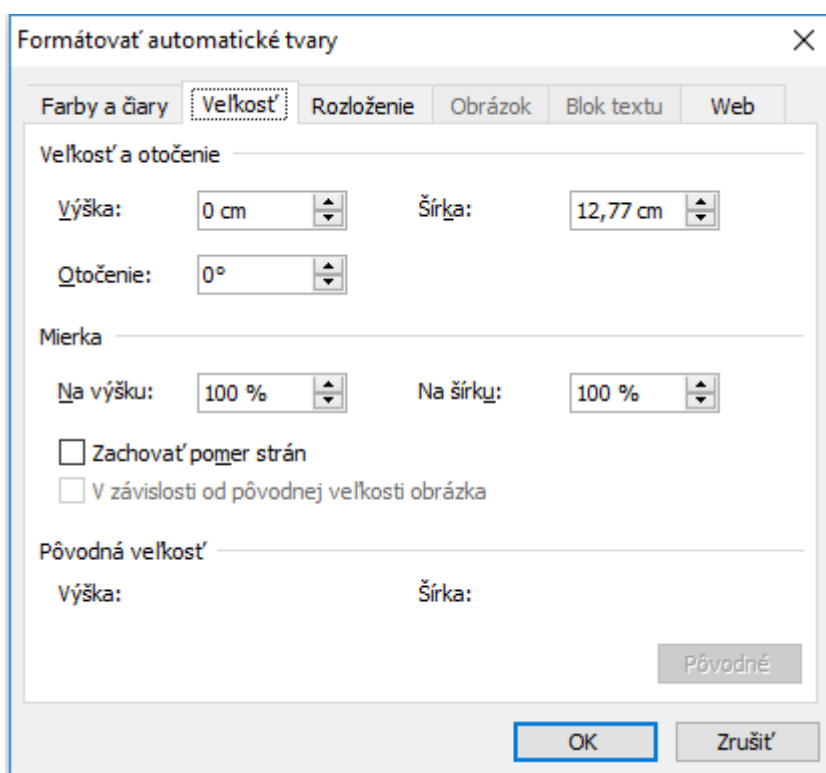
Formátovať automatické tvary

×

Farby a čiary | Veľkosť | Rozloženie | Obrázok | Blok textu | Web

Veľkosť a otočenie

Výška: 0 cm

Šírka: 12,77 cm

Otočenie: 0°

Mierka

Na výšku: 100 %

Na šírku: 100 %

Zachovať pomer strán

V závislosti od pôvodnej veľkosti obrázka

Pôvodná veľkosť

Výška:

Šírka:

Pôvodné

OK

Zrušiť